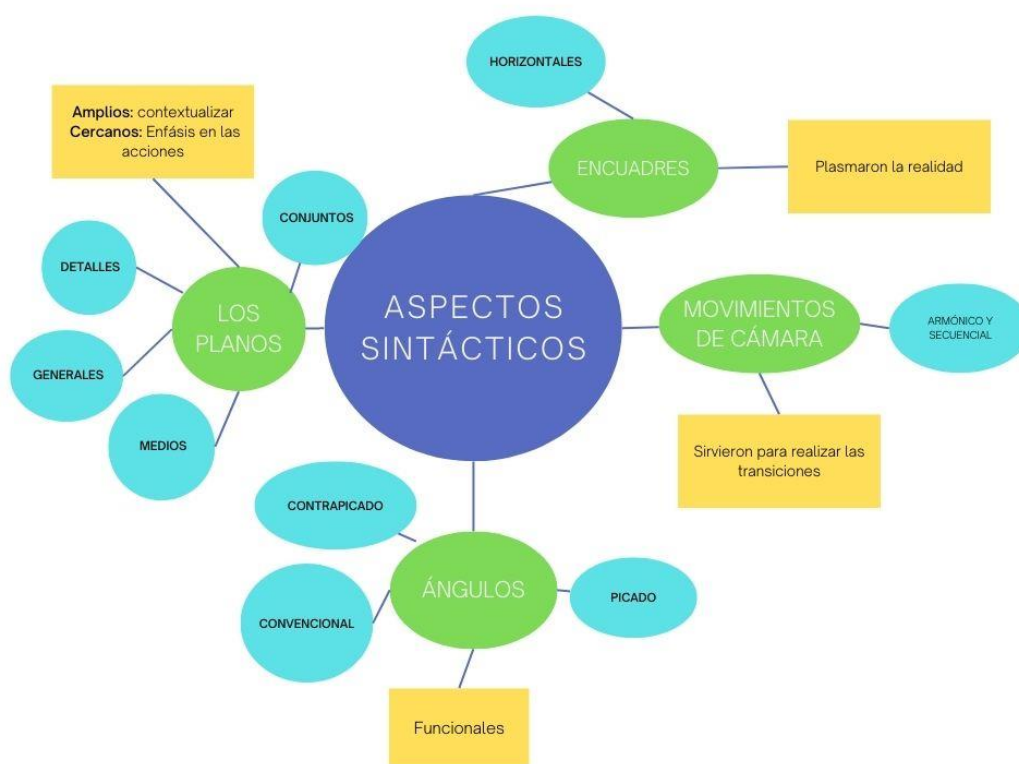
HORIZONTALES

Amplios: contextualizar
Cercanos: Enfásis en las acciones

ENCUADRES

Plasmaron la realidad

CONJUNTOS

DETALLES

LOS PLANOS

ASPECTOS SINTÁCTICOS

MOVIMIENTOS DE CÁMARA

ARMÓNICO Y SECUENCIAL

GENERALES

MEDIOS

Sirvieron para realizar las transiciones

CONTRAPICADO

ÁNGULOS

PICADO

CONVENCIONAL

Funcionales